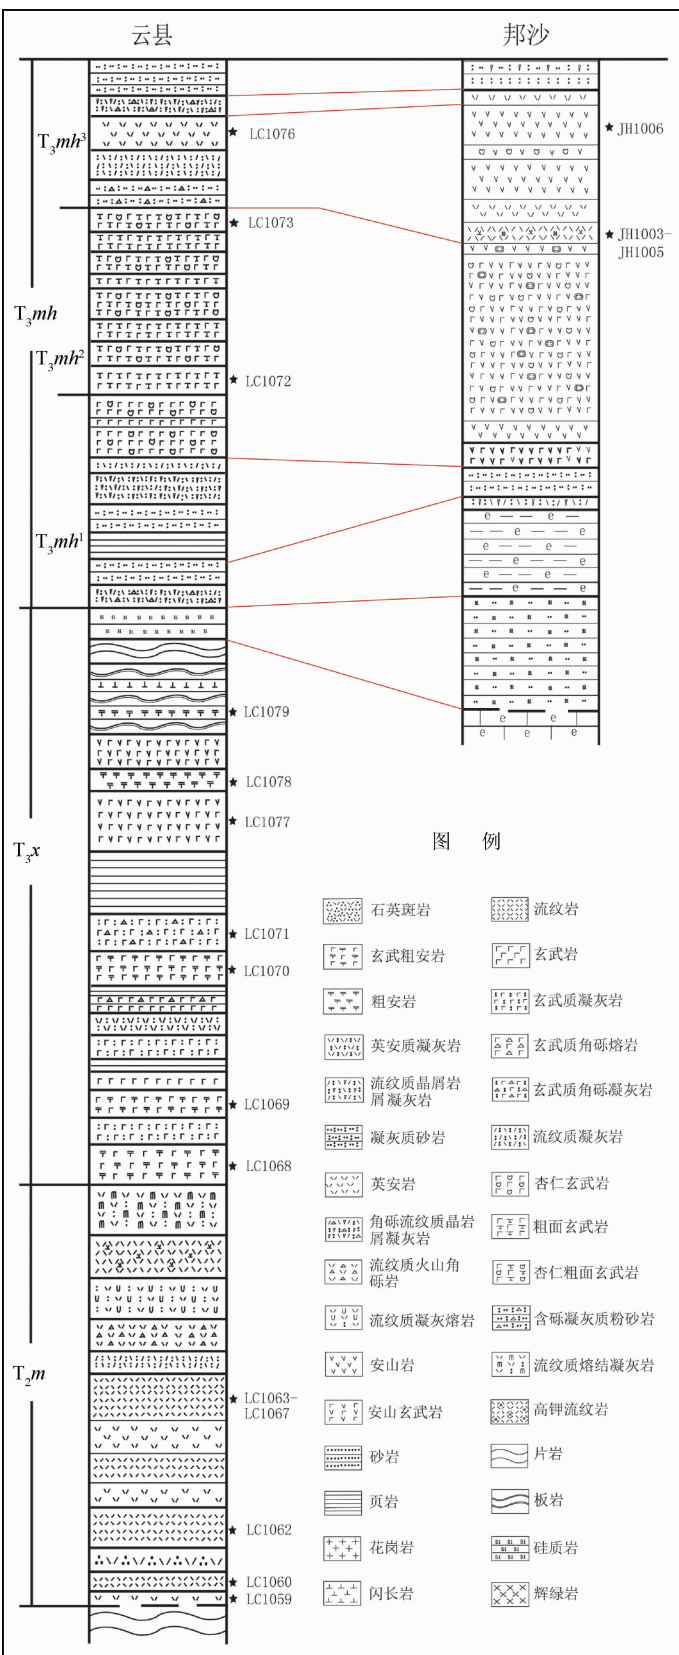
云县

邦沙

$T_3mh^3$

★ LC1076

★ LC1073

$T_3mh$

$T_3mh^2$

★ LC1072

$T_3mh^1$

★ LC1079

★ LC1078

★ LC1077

$T_3x$

★ LC1071

★ LC1070

★ LC1069

★ LC1068

$T_2m$

★ LC1063-LC1067

★ LC1062

★ LC1060

★ LC1059

★ JH1006

★ JH1003-JH1005

图 例

石英斑岩

流纹岩

玄武粗安岩

玄武岩

粗安岩

玄武质凝灰岩

英安质凝灰岩

玄武质角砾熔岩

流纹质晶屑岩屑凝灰岩

玄武质角砾凝灰岩

凝灰质砂岩

流纹质凝灰岩

英安岩

杏仁玄武岩

角砾流纹质晶岩屑凝灰岩

粗面玄武岩

流纹质火山角砾岩

杏仁粗面玄武岩

流纹质凝灰熔岩

含砾凝灰质粉砂岩

安山岩

流纹质熔结凝灰岩

安山玄武岩

高钾流纹岩

砂岩

片岩

页岩

板岩

花岗岩

硅质岩

闪长岩

辉绿岩